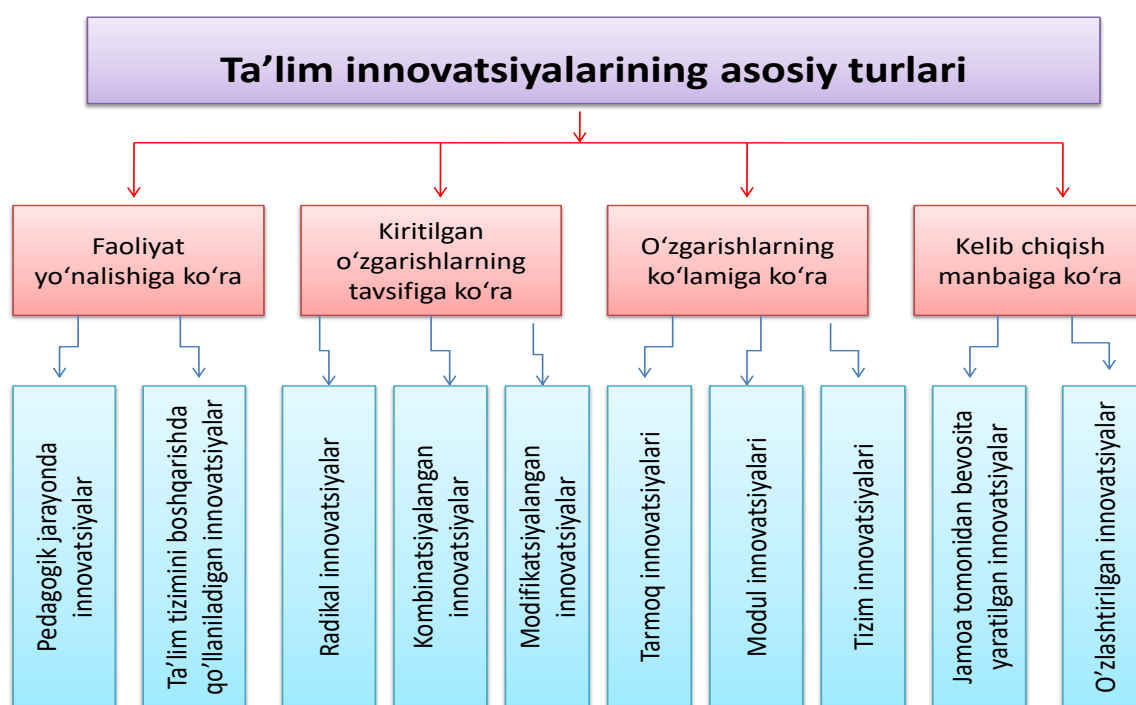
Ta’lim innovatsiyalarining asosiy turlari

Faoliyat yo‘nalishiga ko‘ra

Pedagogik jarayonda innovatsiyalar

Ta’lim tizimini boshqarishda qo‘llaniladigan innovatsiyalar

Kiritilgan o‘zgarishlarning tavsifiga ko‘ra

Radikal innovatsiyalar

Kombinatsiyalangan innovatsiyalar

Modifikatsiyalangan innovatsiyalar

O‘zgarishlarning ko‘lamiga ko‘ra

Tarmoq innovatsiyalari

Modul innovatsiyalari

Tizim innovatsiyalari

Kelib chiqish manbaiga ko‘ra

Jamoa tomonidan bevosita yaratilgan innovatsiyalar

O‘zlashtirilgan innovatsiyalar